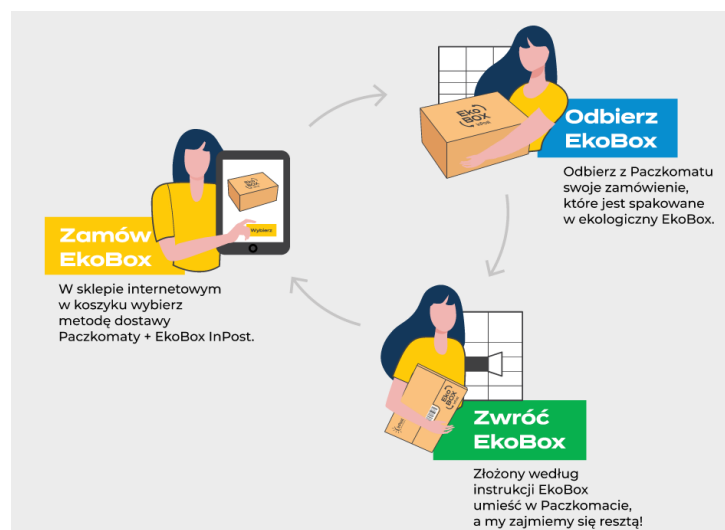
Odbierz EkoBox

Odbierz z Paczkomatu swoje zamówienie, które jest spakowane w ekologiczny EkoBox.

Wybierz

Zamów EkoBox

W sklepie internetowym w koszyku wybierz metodę dostawy Paczkomaty + EkoBox InPost.

Zwróć EkoBox

Złożony według instrukcji EkoBox umieść w Paczkomacie, a my zajmiemy się resztą!